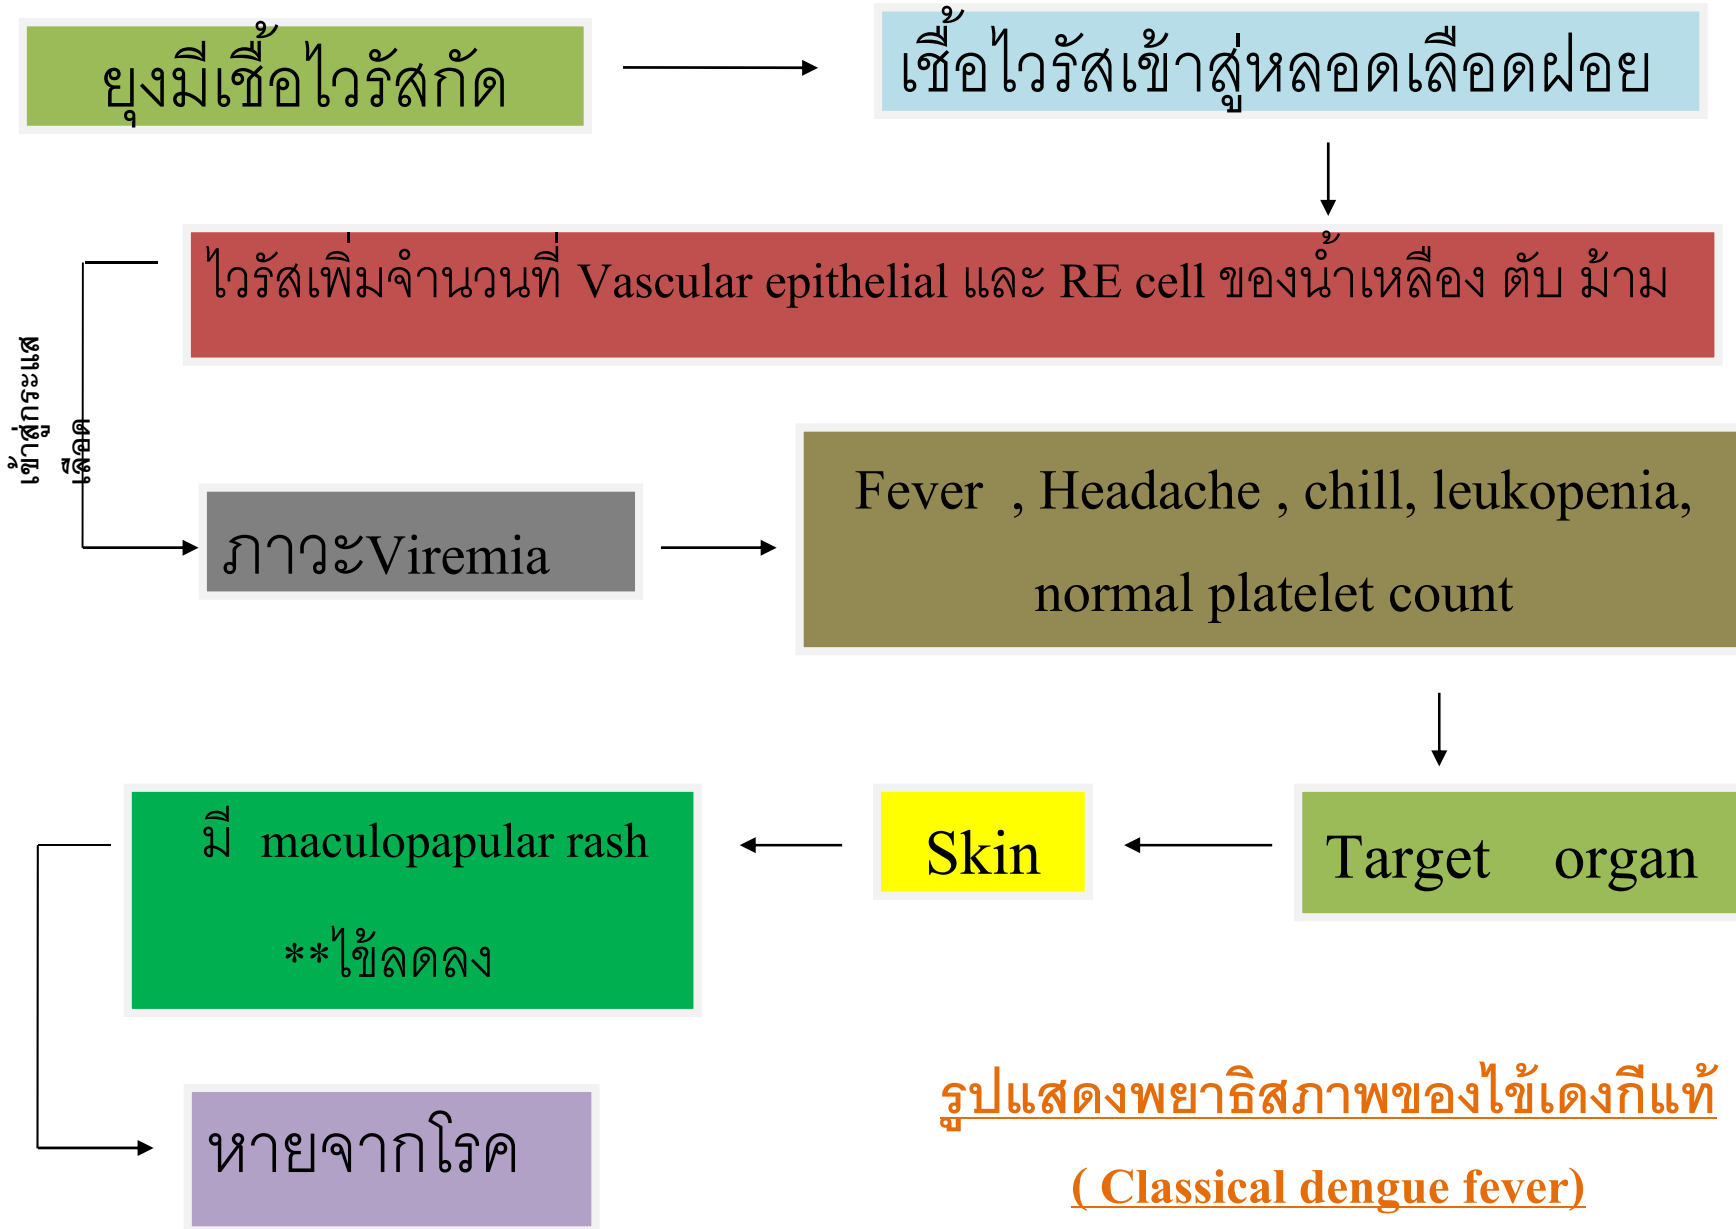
ยุงมีเชื้อไวรัสกัด

เชื้อไวรัสเข้าสู่หลอดเลือดฝอย

ไวรัสเพิ่มจำนวนที่ Vascular epithelial และ RE cell ของน้ำเหลือง ตับ ม้าม

เข้าสู่กระแสเลือด

ภาวะViremia

Fever , Headache , chill, leukopenia, normal platelet count

Target organ

Skin

มี maculopapular rash

**ไข้ลดลง

หายจากโรค

รูปแสดงพยาธิสภาพของไข้เดงกีแท้

( Classical dengue fever)